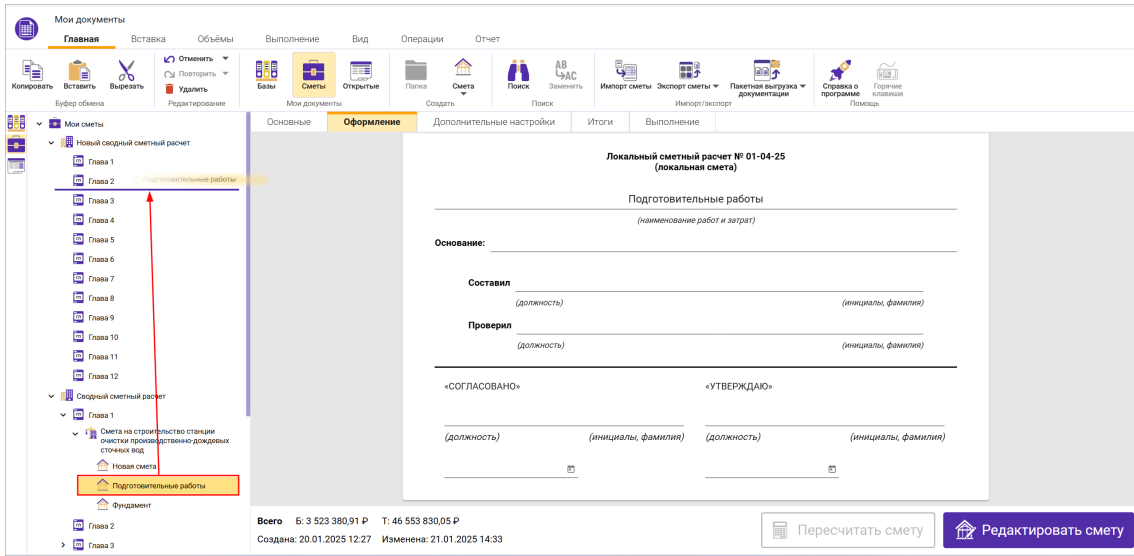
Мои документы

Главная | Вставка | Объёмы | Выполнение | Вид | Операции | Отчет

Копировать | Вставить | Вырезать
Буфер обмена

Отменить | Повторить | Удалить
Редактирование

Базы | Сметы | Открытые
Мои документы

Папка | Смета
Создать

Поиск | Заменить
Поиск

Импорт сметы | Экспорт сметы | Пакетная выгрузка документации
Импорт/экспорт

Справка о программе | Горячие клавиши
Помощь

Мои сметы
Новый сводный сметный расчет
Глава 1
Глава 2
Подготовительные работы
Глава 3
Глава 4
Глава 5
Глава 6
Глава 7
Глава 8
Глава 9
Глава 10
Глава 11
Глава 12
Сводный сметный расчет
Глава 1
Смета на строительство станции очистки производственно-дождевых сточных вод
Новая смета
Подготовительные работы
Фундамент
Глава 2
Глава 3

Основные | Оформление | Дополнительные настройки | Итоги | Выполнение

Локальный сметный расчет № 01-04-25
(локальная смета)

Подготовительные работы
(наименование работ и затрат)

Основание:

Составил
(должность) (инициалы, фамилия)

Проверил
(должность) (инициалы, фамилия)

«СОГЛАСОВАНО»
(должность) (инициалы, фамилия)

«УТВЕРЖДАЮ»
(должность) (инициалы, фамилия)

Всего Б: 3 523 380,91 ₽ Т: 46 553 830,05 ₽
Создана: 20.01.2025 12:27 Изменена: 21.01.2025 14:33

Пересчитать смету
Редактировать смету